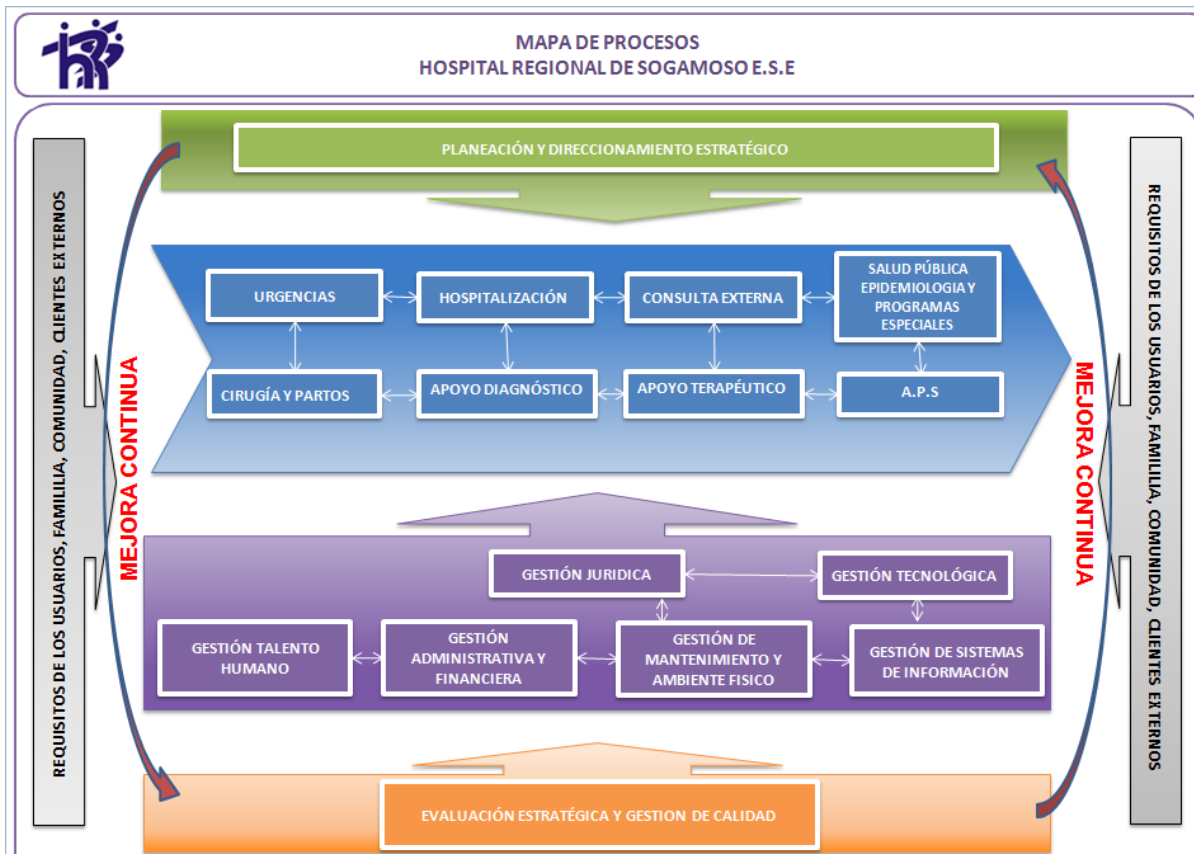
MAPA DE PROCESOS
HOSPITAL REGIONAL DE SOGAMOSO E.S.E

REQUISITOS DE LOS USUARIOS, FAMILIA, COMUNIDAD, CLIENTES EXTERNOS

MEJORA CONTINUA

PLANEACIÓN Y DIRECCIONAMIENTO ESTRATÉGICO

URGENCIAS

HOSPITALIZACIÓN

CONSULTA EXTERNA

SALUD PÚBLICA EPIDEMIOLOGIA Y PROGRAMAS ESPECIALES

CIRUGÍA Y PARTOS

APOYO DIAGNÓSTICO

APOYO TERAPÉUTICO

A.P.S

GESTIÓN JURIDICA

GESTIÓN TECNOLÓGICA

GESTIÓN TALENTO HUMANO

GESTIÓN ADMINISTRATIVA Y FINANCIERA

GESTIÓN DE MANTENIMIENTO Y AMBIENTE FISICO

GESTIÓN DE SISTEMAS DE INFORMACIÓN

EVALUACIÓN ESTRATÉGICA Y GESTION DE CALIDAD

MEJORA CONTINUA

REQUISITOS DE LOS USUARIOS, FAMILIA, COMUNIDAD, CLIENTES EXTERNOS